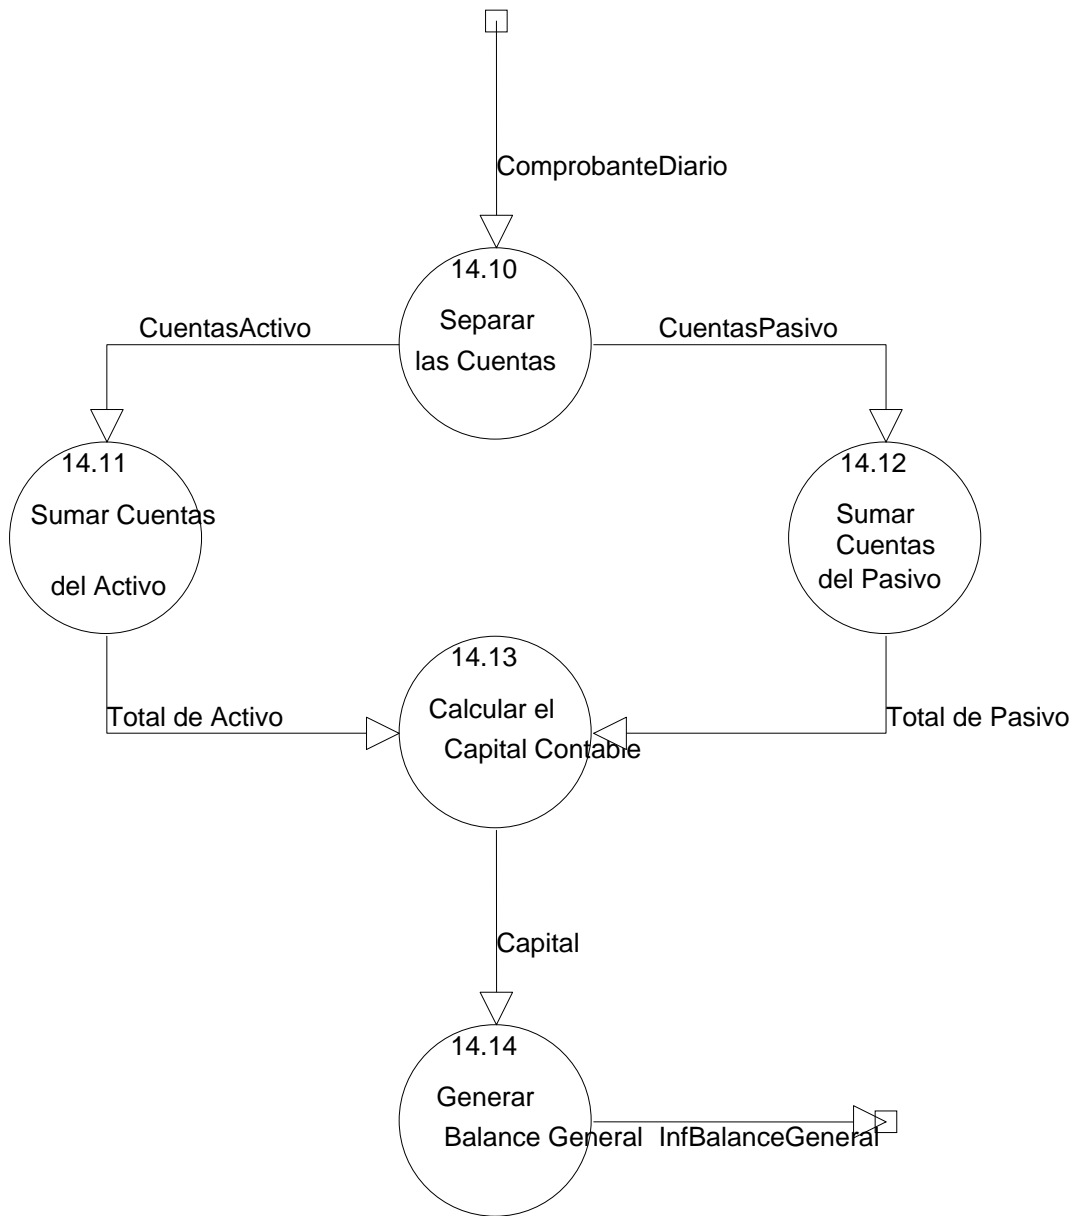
ComprobanteDiario

14.10
Separar
las Cuentas

CuentasActivo

CuentasPasivo

14.11
Sumar Cuentas
del Activo

14.12
Sumar
Cuentas
del Pasivo

14.13
Calcular el
Capital Contable

Total de Activo

Total de Pasivo

Capital

14.14
Generar
Balance General

InfBalanceGeneral